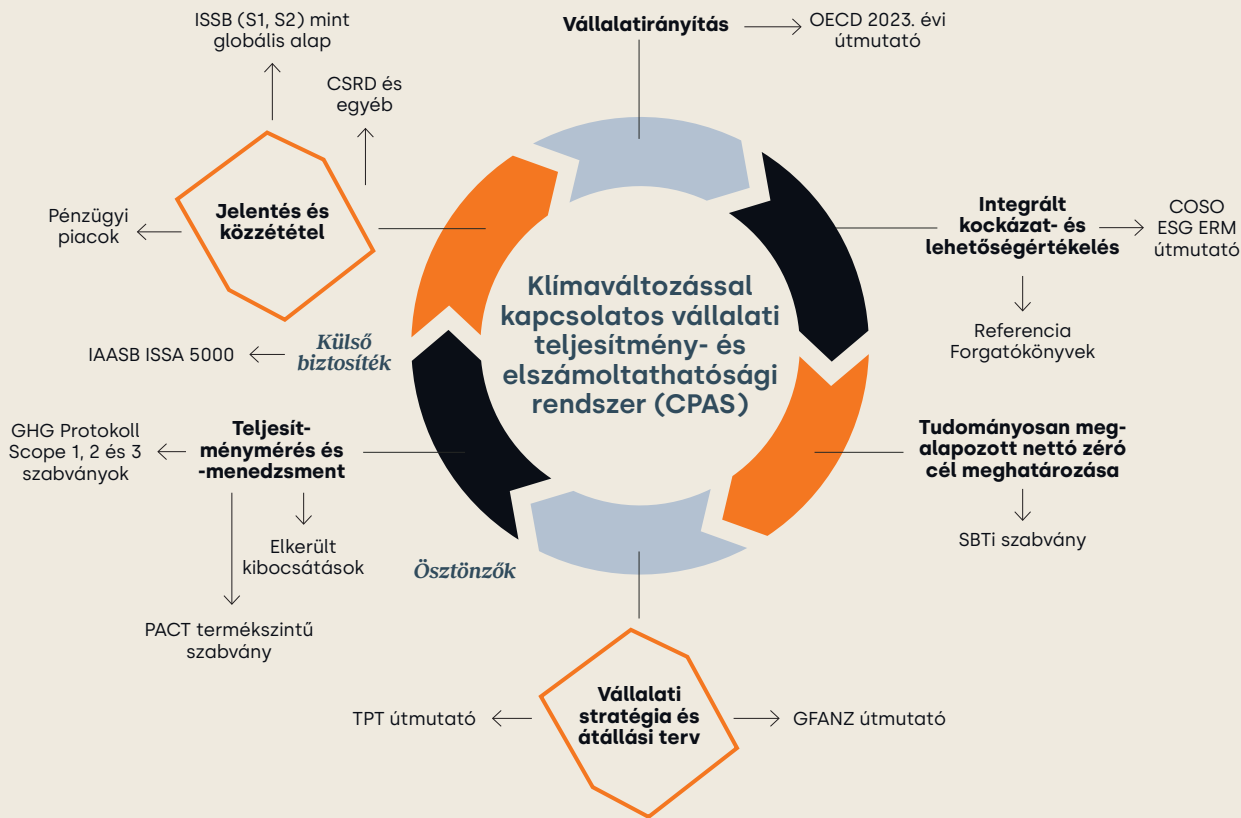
Klímaváltozással kapcsolatos vállalati teljesítmény- és elszámoltathatósági rendszer (CPAS)

Vállalatirányítás

OECD 2023. évi útmutató

Integrált kockázat- és lehetőségértékelés

COSO ESG ERM útmutató

Referencia Forgatókönyvek

Tudományosan megalapozott nettó zéró cél meghatározása

SBTi szabvány

Vállalati stratégia és átállási terv

TPT útmutató

GFANZ útmutató

Ösztönzők

Teljesítménymérés és -menedzsment

GHG Protokoll Scope 1, 2 és 3 szabványok

Elkerült kibocsátások

PACT termékszintű szabvány

Külső biztosíték

IAASB ISSA 5000

Jelentés és közzététel

Pénzügyi piacok

ISSB (S1, S2) mint globális alap

CSRD és egyéb